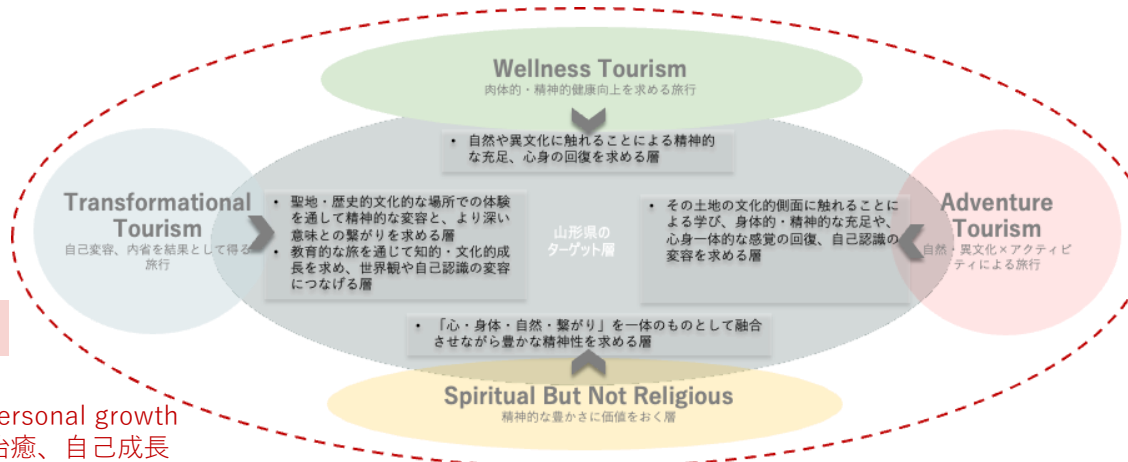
Wellness Tourism
肉体的・精神的健康向上を求める旅行

• 自然や異文化に触れることによる精神的な充足、心身の回復を求める層

Transformational Tourism
自己変容、内省を結果として得る旅行

• 聖地・歴史的文化的な場所での体験を通して精神的な変容と、より深い意味との繋がりを求める層
• 教育的な旅を通じて知的・文化的成長を求め、世界観や自己認識の変容につなげる層

山形県のターゲット層

• その土地の文化的側面に触れることによる学び、身体的・精神的な充足や、心身一体的な感覚の回復、自己認識の変容を求める層

Adventure Tourism
自然・異文化×アクティビティによる旅行

• 「心・身体・自然・繋がり」を一体のものとして融合させながら豊かな精神性を求める層

Spiritual But Not Religious
精神的な豊かさに価値をおく層

ersonal growth
治癒、自己成長